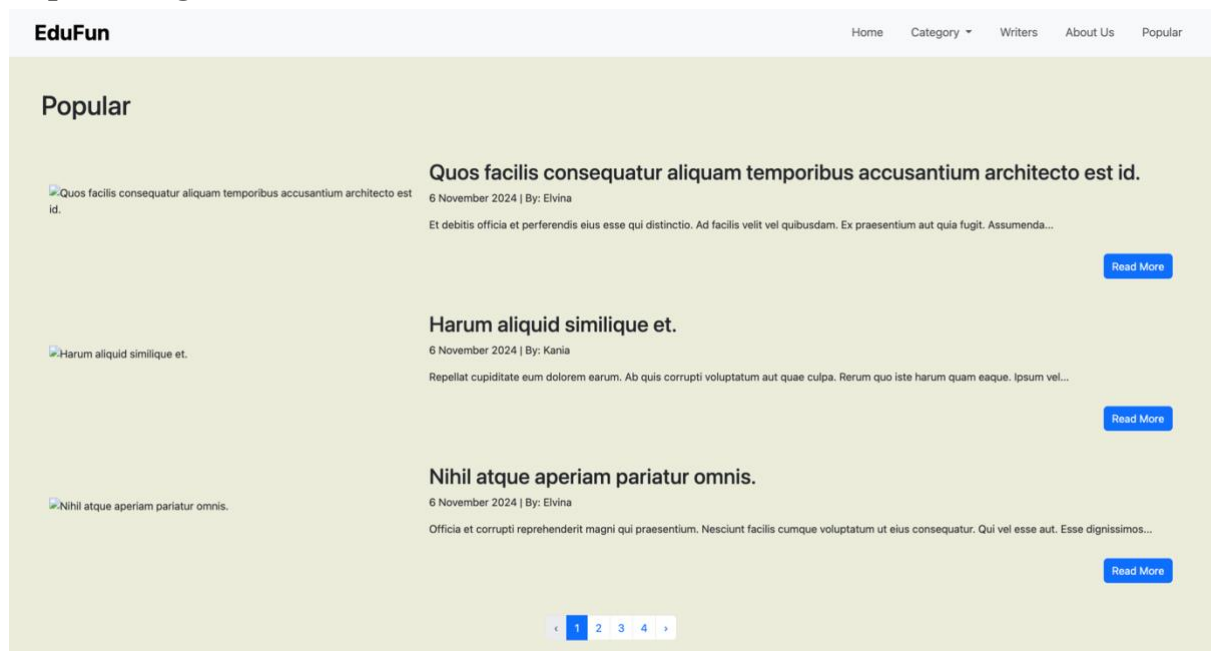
EduFun

Home Category Writers About Us Popular

Popular

Quos facilis consequatur aliquam temporibus accusantium architecto est id.

Quos facilis consequatur aliquam temporibus accusantium architecto est id.

6 November 2024 | By: Elvina

Et debitis officia et perferendis eius esse qui distinctio. Ad facilis velit vel quibusdam. Ex praesentium aut quia fugit. Assumenda...

Read More

Harum aliquid similique et.

Harum aliquid similique et.

6 November 2024 | By: Kania

Repellat cupiditate eum dolorem earum. Ab quis corrupti voluptatum aut quae culpa. Rerum quo iste harum quam eaque. Ipsum vel...

Read More

Nihil atque aperiam pariatur omnis.

Nihil atque aperiam pariatur omnis.

6 November 2024 | By: Elvina

Officia et corrupti reprehenderit magni qui praesentium. Nesciunt facilis cumque voluptatum ut eius consequatur. Qui vel esse aut. Esse dignissimos...

Read More

‹ 1 2 3 4 ›